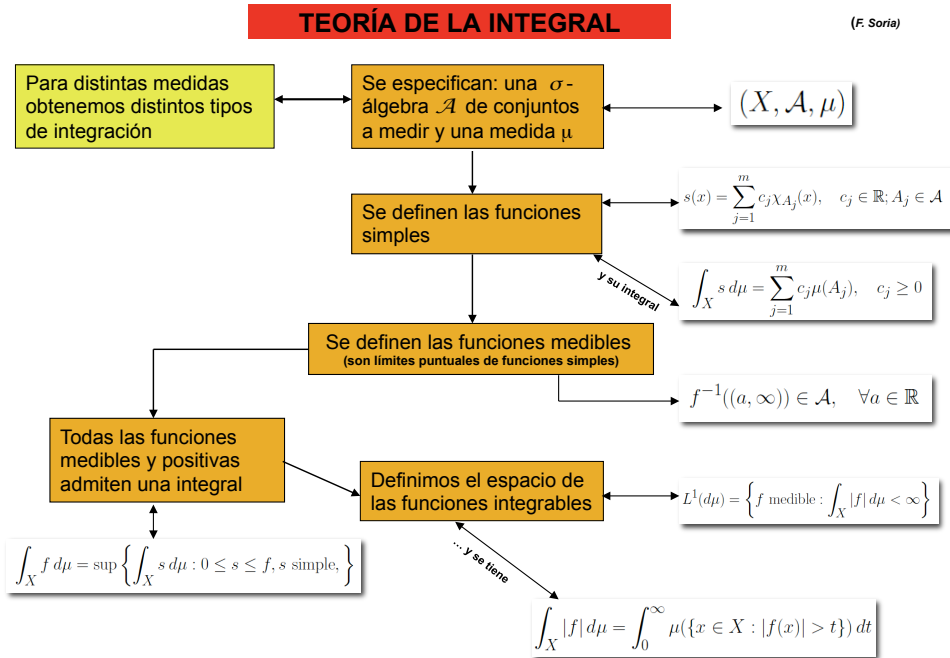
TEORÍA DE LA INTEGRAL

(F. Soria)

Para distintas medidas obtenemos distintos tipos de integración

Se especifican: una $\sigma$-álgebra $\mathcal{A}$ de conjuntos a medir y una medida $\mu$

$(X, \mathcal{A}, \mu)$

Se definen las funciones simples

$s(x) = \sum_{j=1}^{m} c_j \chi_{A_j}(x), \quad c_j \in \mathbb{R}; A_j \in \mathcal{A}$

y su integral

$\int_X s \, d\mu = \sum_{j=1}^{m} c_j \mu(A_j), \quad c_j \geq 0$

Se definen las funciones medibles
(son límites puntuales de funciones simples)

$f^{-1}((a, \infty)) \in \mathcal{A}, \quad \forall a \in \mathbb{R}$

Todas las funciones medibles y positivas admiten una integral

Definimos el espacio de las funciones integrables

$L^1(d\mu) = \left\{ f \text{ medible} : \int_X |f| \, d\mu < \infty \right\}$

$\int_X f \, d\mu = \sup \left\{ \int_X s \, d\mu : 0 \leq s \leq f, s \text{ simple}, \right\}$

... y se tiene

$\int_X |f| \, d\mu = \int_0^\infty \mu(\{x \in X : |f(x)| > t\}) \, dt$